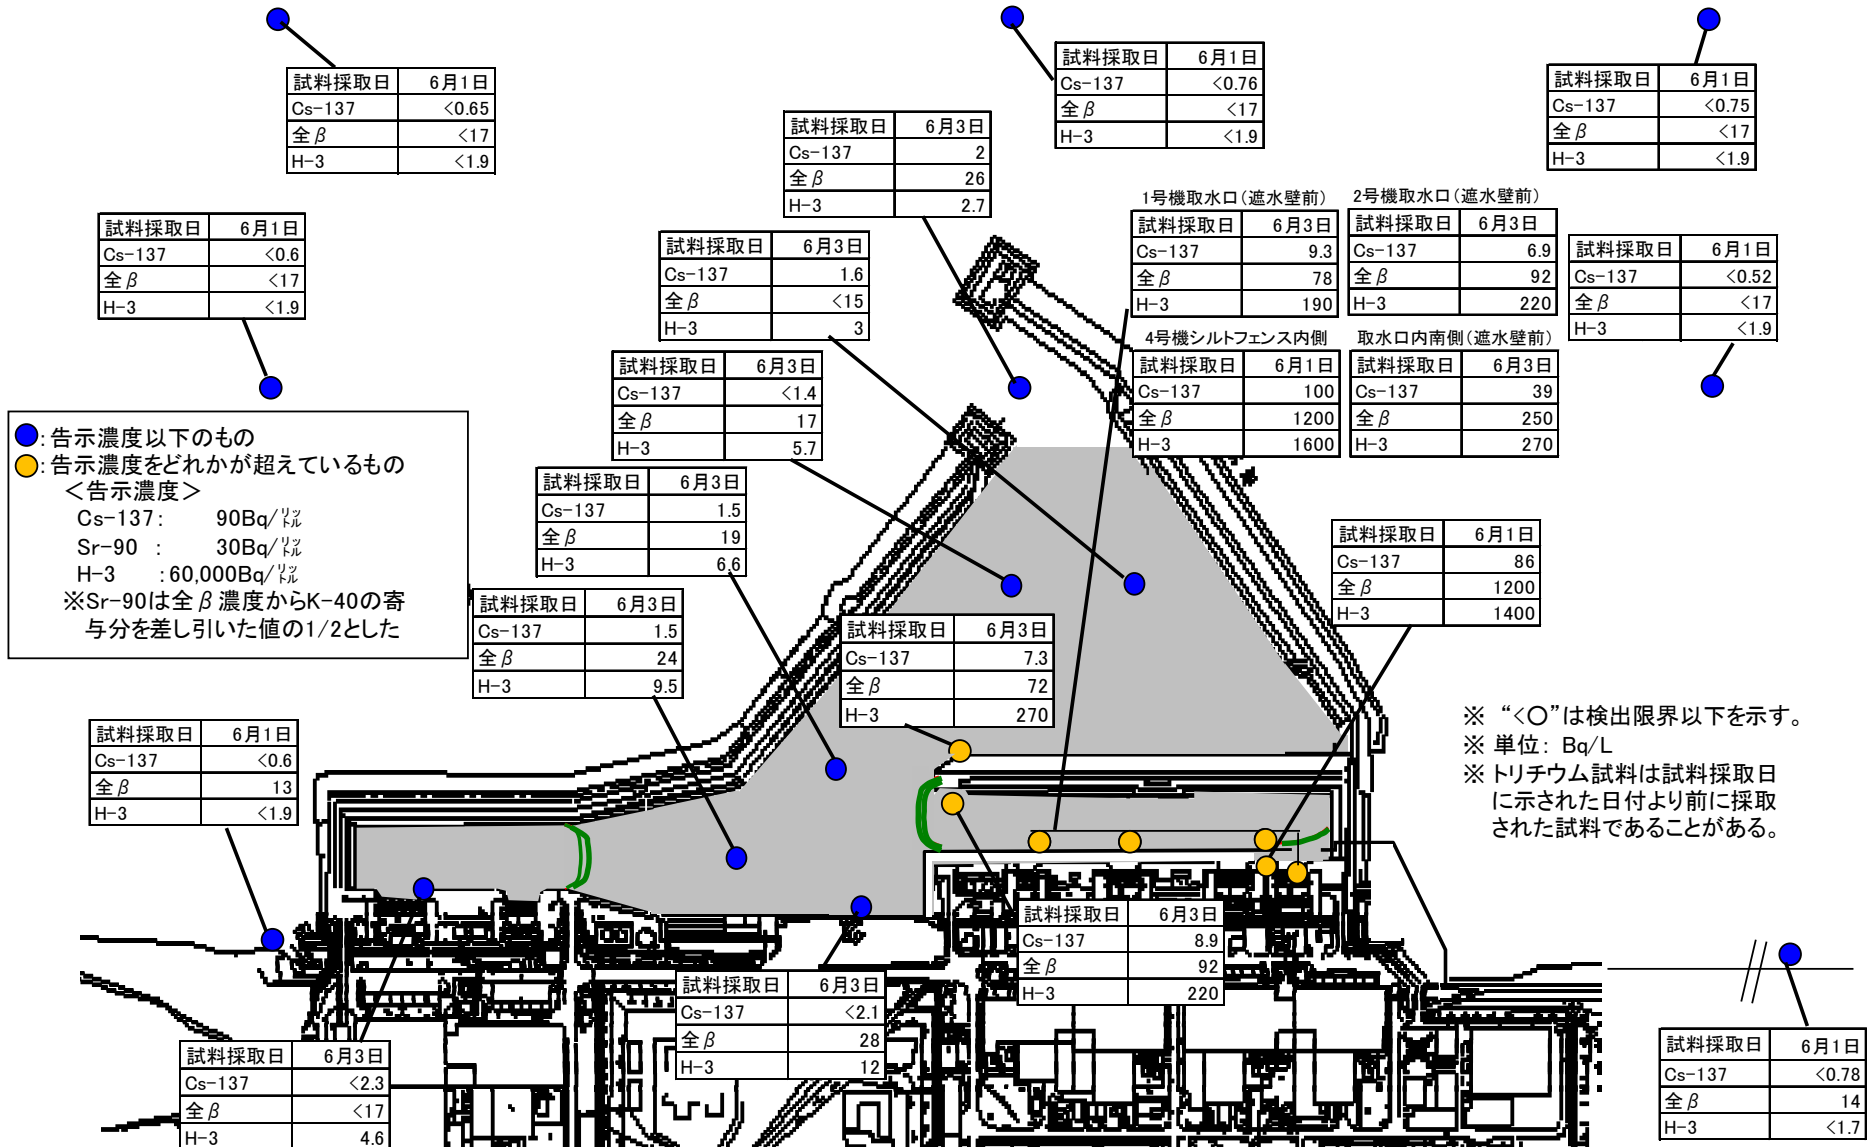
| 試料採取日 | 6月1日 |
|---|---|
| Cs−137 | <0.65 |
| 全β | <17 |
| H−3 | <1.9 |

| 試料採取日 | 6月1日 |
|---|---|
| Cs−137 | <0.76 |
| 全β | <17 |
| H−3 | <1.9 |

| 試料採取日 | 6月1日 |
|---|---|
| Cs−137 | <0.75 |
| 全β | <17 |
| H−3 | <1.9 |

| 試料採取日 | 6月3日 |
|---|---|
| Cs−137 | 2 |
| 全β | 26 |
| H−3 | 2.7 |

| 試料採取日 | 6月1日 |
|---|---|
| Cs−137 | <0.6 |
| 全β | <17 |
| H−3 | <1.9 |

| 試料採取日 | 6月3日 |
|---|---|
| Cs−137 | 1.6 |
| 全β | <15 |
| H−3 | 3 |

1号機取水口（遮水壁前）

| 試料採取日 | 6月3日 |
|---|---|
| Cs−137 | 9.3 |
| 全β | 78 |
| H−3 | 190 |

2号機取水口（遮水壁前）

| 試料採取日 | 6月3日 |
|---|---|
| Cs−137 | 6.9 |
| 全β | 92 |
| H−3 | 220 |

| 試料採取日 | 6月1日 |
|---|---|
| Cs−137 | <0.52 |
| 全β | <17 |
| H−3 | <1.9 |

4号機シルトフェンス内側

| 試料採取日 | 6月1日 |
|---|---|
| Cs−137 | 100 |
| 全β | 1200 |
| H−3 | 1600 |

取水口内南側（遮水壁前）

| 試料採取日 | 6月3日 |
|---|---|
| Cs−137 | 39 |
| 全β | 250 |
| H−3 | 270 |

| 試料採取日 | 6月3日 |
|---|---|
| Cs−137 | <1.4 |
| 全β | 17 |
| H−3 | 5.7 |

●: 告示濃度以下のもの
●: 告示濃度をどれかが超えているもの
＜告示濃度＞
Cs−137: 90Bq/ﾘｯﾄﾙ
Sr−90 : 30Bq/ﾘｯﾄﾙ
H−3 : 60,000Bq/ﾘｯﾄﾙ
※Sr−90は全β濃度からK−40の寄与分を差し引いた値の1/2とした

| 試料採取日 | 6月3日 |
|---|---|
| Cs−137 | 1.5 |
| 全β | 19 |
| H−3 | 6.6 |

| 試料採取日 | 6月1日 |
|---|---|
| Cs−137 | 86 |
| 全β | 1200 |
| H−3 | 1400 |

| 試料採取日 | 6月3日 |
|---|---|
| Cs−137 | 1.5 |
| 全β | 24 |
| H−3 | 9.5 |

| 試料採取日 | 6月3日 |
|---|---|
| Cs−137 | 7.3 |
| 全β | 72 |
| H−3 | 270 |

※ “<○”は検出限界以下を示す。
※ 単位：Bq/L
※ トリチウム試料は試料採取日に示された日付より前に採取された試料であることがある。

| 試料採取日 | 6月1日 |
|---|---|
| Cs−137 | <0.6 |
| 全β | 13 |
| H−3 | <1.9 |

| 試料採取日 | 6月3日 |
|---|---|
| Cs−137 | 8.9 |
| 全β | 92 |
| H−3 | 220 |

| 試料採取日 | 6月3日 |
|---|---|
| Cs−137 | <2.1 |
| 全β | 28 |
| H−3 | 12 |

| 試料採取日 | 6月3日 |
|---|---|
| Cs−137 | <2.3 |
| 全β | <17 |
| H−3 | 4.6 |

| 試料採取日 | 6月1日 |
|---|---|
| Cs−137 | <0.78 |
| 全β | 14 |
| H−3 | <1.7 |